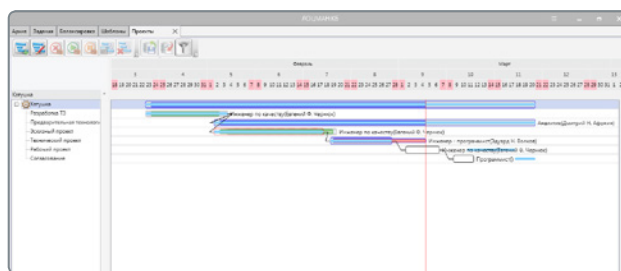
РОЦМАНИЕ

Архив Задачи Согласование Шаблоны Проекты ×

Февраль Март

Катушка
Катушка
Разработка ТЗ
Предварительное технологи
Эскизный проект
Технический проект
Рабочий проект
Согласование

Инженер по качеству(Евгений Ф. Чернов)
Инженер по качеству(Евгений Ф. Чернов)
Аналитик(Дмитрий Н. Афонин)
Инженер - программист(Эдуард Н. Волков)
Инженер по качеству(Евгений Ф. Чернов)
Программист()